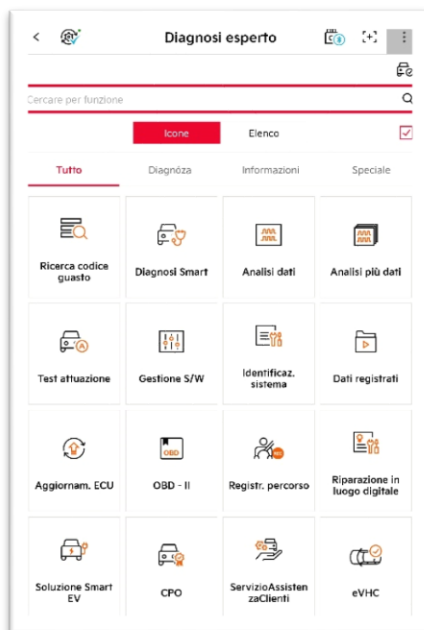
Diagnosi esperto

Cercare per funzione

Icone
Elenco

Tutto
Diagnoza
Informazioni
Speciale

Ricerca codice guasto
Diagnosi Smart
Analisi dati
Analisi più dati

Test attuazione
Gestione S/W
Identificaz. sistema
Dati registrati

Aggiornam. ECU
OBD - II
Registr. percorso
Riparazione in luogo digitale

Soluzione Smart EV
CPO
ServizioAssistenzaClienti
eVHC